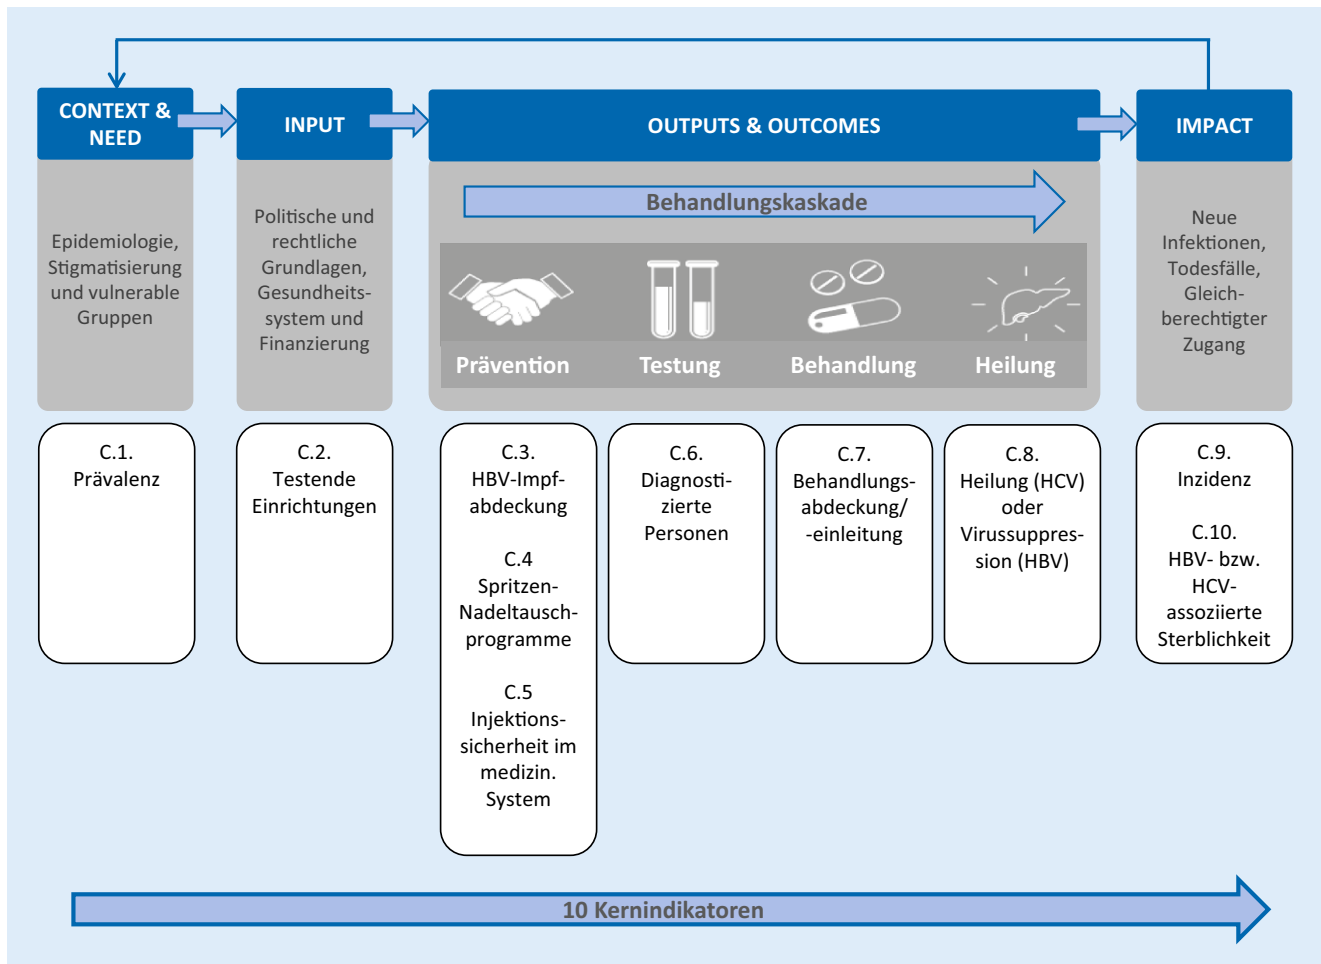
CONTEXT & NEED

Epidemiologie, Stigmatisierung und vulnerable Gruppen

INPUT

Politische und rechtliche Grundlagen, Gesundheitssystem und Finanzierung

OUTPUTS & OUTCOMES

Behandlungskaskade

Prävention

Testung

Behandlung

Heilung

IMPACT

Neue Infektionen, Todesfälle, Gleichberechtigter Zugang

C.1. Prävalenz

C.2. Testende Einrichtungen

C.3. HBV-Impfabdeckung

C.4 Spritzen-Nadeltauschprogramme

C.5 Injektionssicherheit im medizin. System

C.6. Diagnostizierte Personen

C.7. Behandlungsabdeckung/ -einleitung

C.8. Heilung (HCV) oder Virussuppression (HBV)

C.9. Inzidenz

C.10. HBV- bzw. HCV-assoziierte Sterblichkeit

10 Kernindikatoren